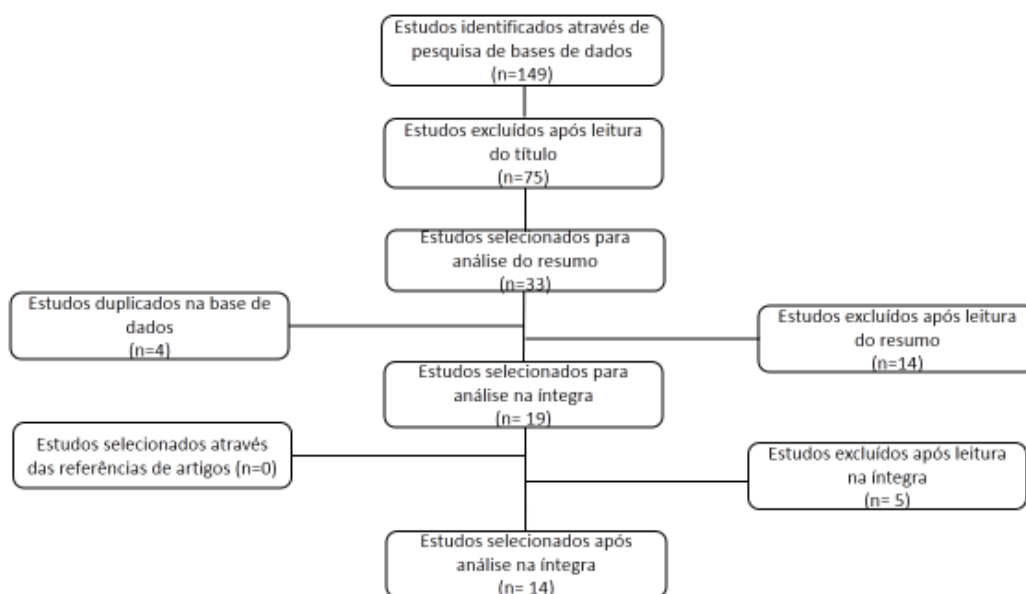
Estudos identificados através de pesquisa de bases de dados (n=149)

Estudos excluídos após leitura do título (n=75)

Estudos selecionados para análise do resumo (n=33)

Estudos duplicados na base de dados (n=4)

Estudos excluídos após leitura do resumo (n=14)

Estudos selecionados para análise na íntegra (n= 19)

Estudos selecionados através das referências de artigos (n=0)

Estudos excluídos após leitura na íntegra (n= 5)

Estudos selecionados após análise na íntegra (n= 14)